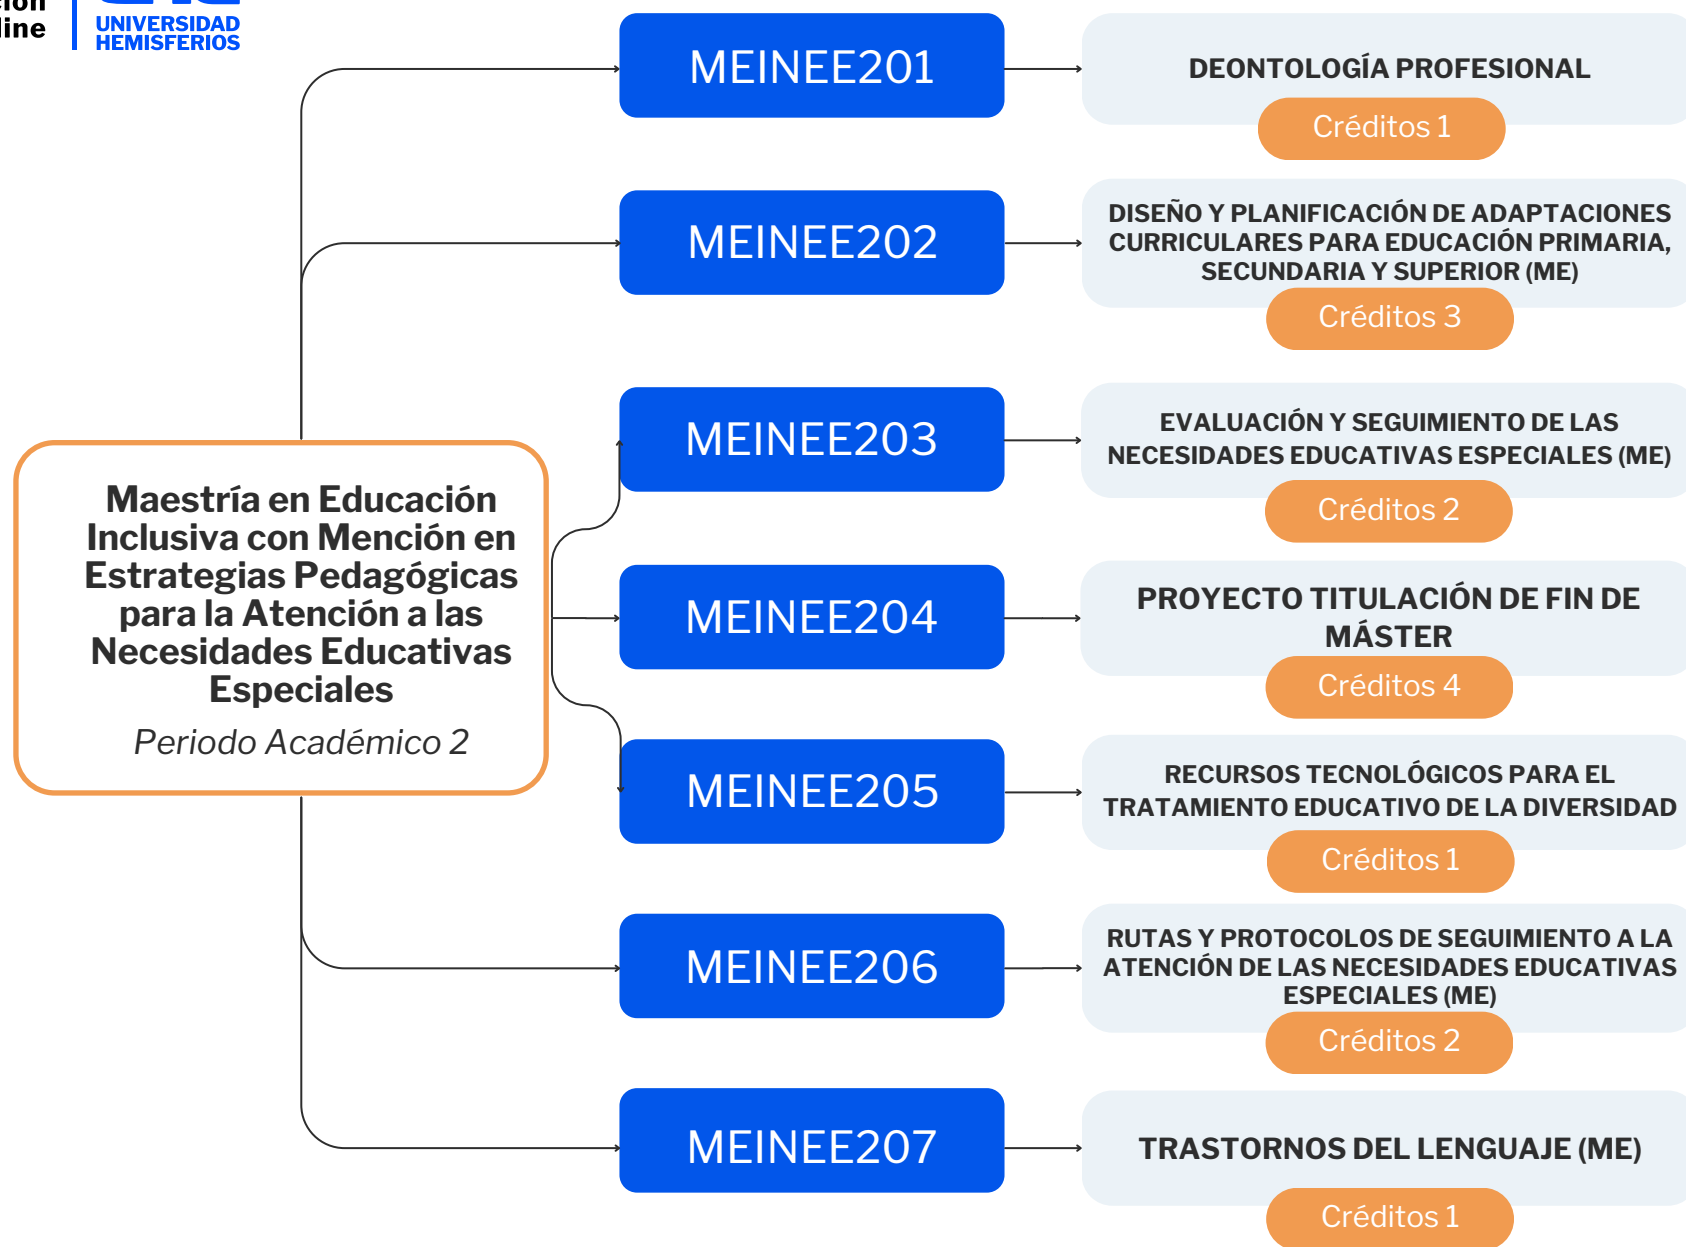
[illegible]ción
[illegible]line

UNIVERSIDAD
HEMISFERIOS

Maestría en Educación Inclusiva con Mención en Estrategias Pedagógicas para la Atención a las Necesidades Educativas Especiales

Periodo Académico 2

MEINEE201

DEONTOLOGÍA PROFESIONAL

Créditos 1

MEINEE202

DISEÑO Y PLANIFICACIÓN DE ADAPTACIONES CURRICULARES PARA EDUCACIÓN PRIMARIA, SECUNDARIA Y SUPERIOR (ME)

Créditos 3

MEINEE203

EVALUACIÓN Y SEGUIMIENTO DE LAS NECESIDADES EDUCATIVAS ESPECIALES (ME)

Créditos 2

MEINEE204

PROYECTO TITULACIÓN DE FIN DE MÁSTER

Créditos 4

MEINEE205

RECURSOS TECNOLÓGICOS PARA EL TRATAMIENTO EDUCATIVO DE LA DIVERSIDAD

Créditos 1

MEINEE206

RUTAS Y PROTOCOLOS DE SEGUIMIENTO A LA ATENCIÓN DE LAS NECESIDADES EDUCATIVAS ESPECIALES (ME)

Créditos 2

MEINEE207

TRASTORNOS DEL LENGUAJE (ME)

Créditos 1